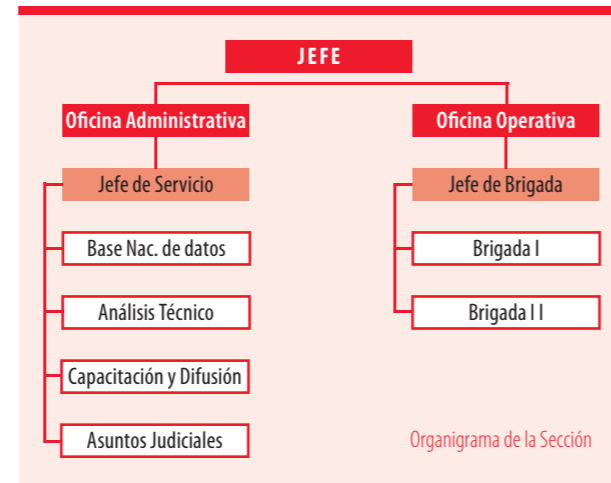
JEFE

Oficina Administrativa

Jefe de Servicio

Base Nac. de datos

Análisis Técnico

Capacitación y Difusión

Asuntos Judiciales

Oficina Operativa

Jefe de Brigada

Brigada I

Brigada I I

Organigrama de la Sección